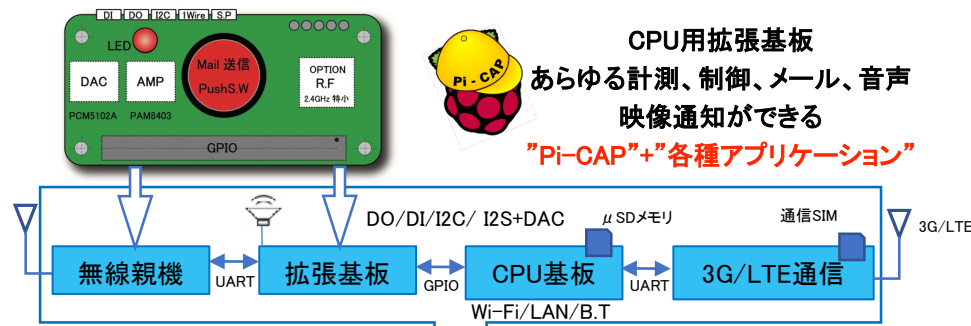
DI DO I2C 1Wire S.P

LED

DAC AMP

Mail 送信 PushS.W

OPTION R.F 2.4GHz 特小

PCM5102A PAM8403

GPIO

Pi-CAP

CPU用拡張基板
あらゆる計測、制御、メール、音声
映像通知ができる
"Pi-CAP"+"各種アプリケーション"

DO/DI/I2C/ I2S+DAC

μ SDメモリ

通信SIM

3G/LTE

無線親機

UART

拡張基板

GPIO

CPU基板

UART

3G/LTE通信

Wi-Fi/LAN/B.T